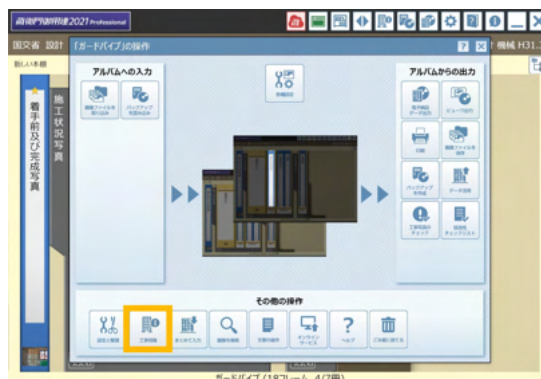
蔵衛門御用達2021 Professional

国交省 設計

「ガードパイプ」の操作

機械 H31.

新しい本棚

着手前及び完成写真

施工状況写真

アルバムへの入力

画像ファイルを取り込む

バックアップを読み込む

新機能

アルバムからの出力

電子納品データ出力

ビューア出力

印刷

画像ファイルを保存

バックアップを作成

データ活用

工事写真のチェック

電納品チェックリスト

その他の操作

設定と整理

工事情報

まとめて入力

画像を検索

写真の操作

オンラインサービス

ヘルプ

ごみ箱に捨てる

ガードパイプ（18フレーム 4/7冊）